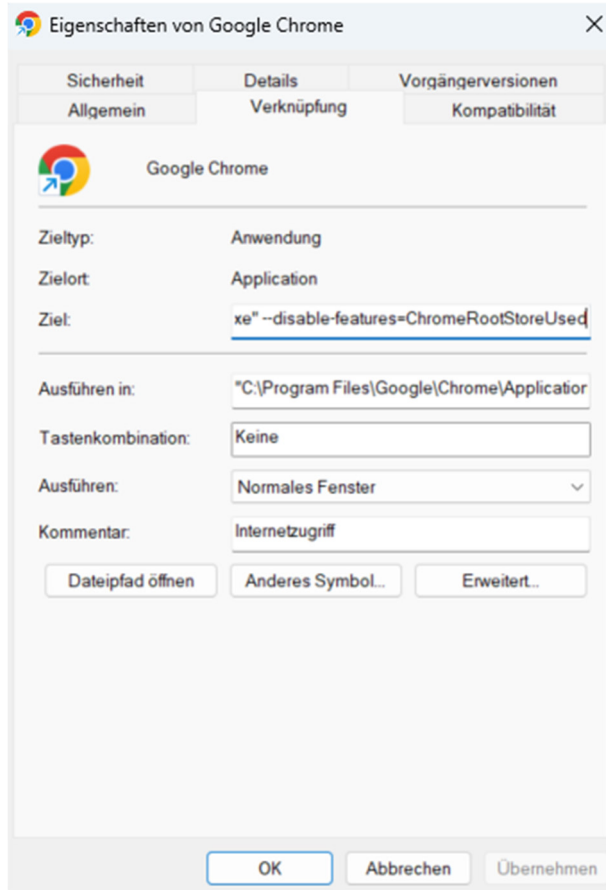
Eigenschaften von Google Chrome

Sicherheit
Details
Vorgängerversionen
Allgemein
Verknüpfung
Kompatibilität

Google Chrome

Zieltyp: Anwendung

Zielort: Application

Ziel: xe" --disable-features=ChromeRootStoreUsed

Ausführen in: "C:\Program Files\Google\Chrome\Applicatior

Tastenkombination: Keine

Ausführen: Normales Fenster

Kommentar: Internetzugriff

Dateipfad öffnen
Anderes Symbol...
Erweitert...

OK
Abbrechen
Übernehmen